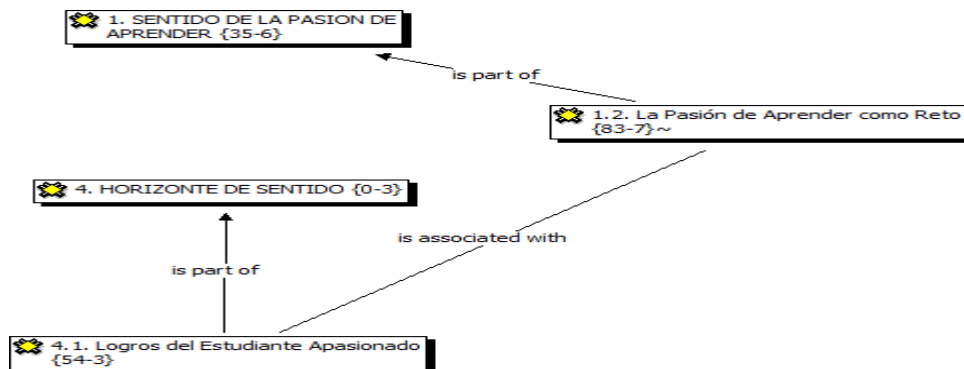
1. SENTIDO DE LA PASION DE APRENDER {35-6}

is part of

1.2. La Pasión de Aprender como Reto {83-7}~

4. HORIZONTE DE SENTIDO {0-3}

is associated with

is part of

4.1. Logros del Estudiante Apasionado {54-3}